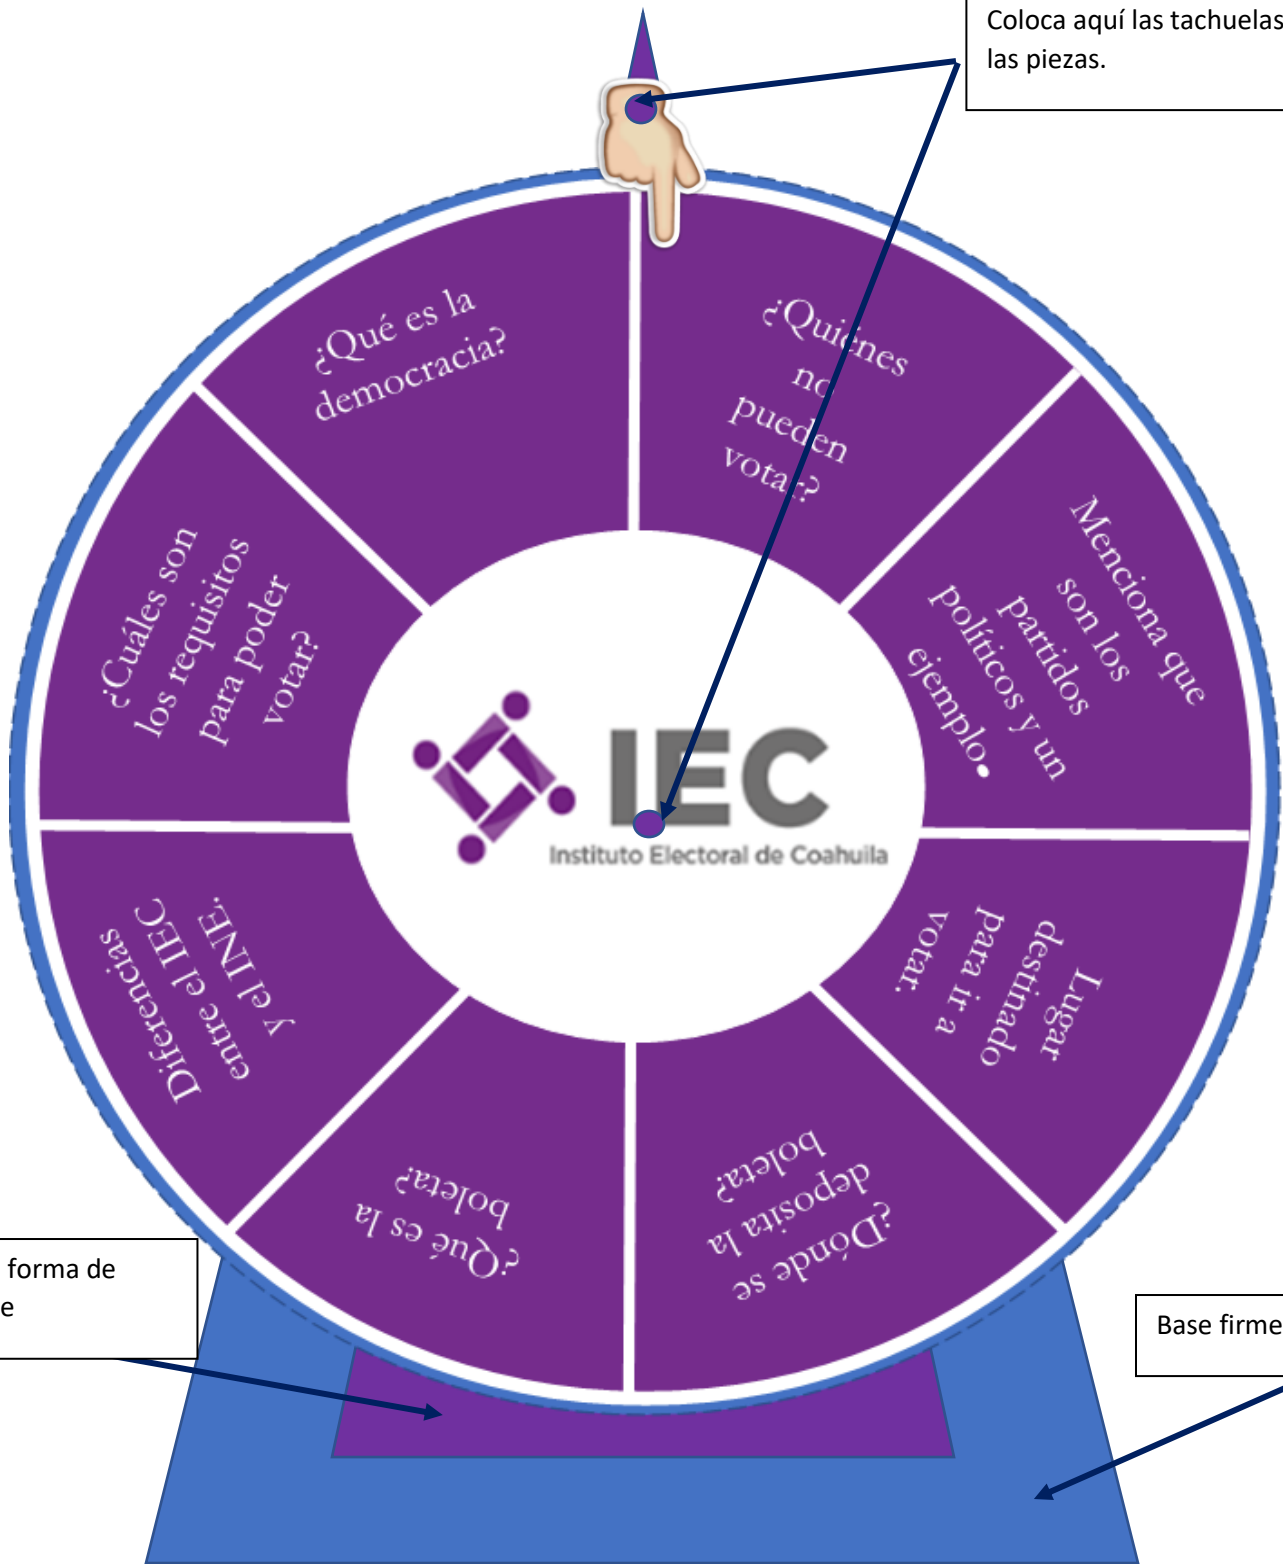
Coloca aquí las tachuelas las piezas.

¿Qué es la democracia?

¿Quiénes no pueden votar?

Menciona que son los partidos políticos y un ejemplo.

¿Cuáles son los requisitos para poder votar?

IEC
Instituto Electoral de Coahuila

Diferencias entre el IEC y el INE.

Lugar destinado Para ir a votar.

¿Qué es la boleta?

¿Dónde se deposita la boleta?

forma de e

Base firme